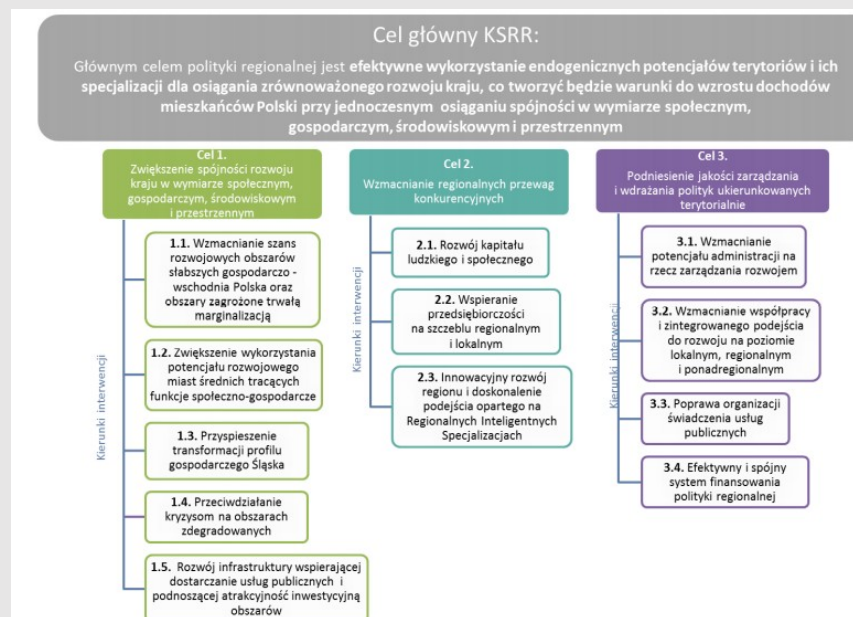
Cel główny KSRR:

Głównym celem polityki regionalnej jest efektywne wykorzystanie endogenicznych potencjałów terytoriów i ich specjalizacji dla osiągania zrównoważonego rozwoju kraju, co tworzyć będzie warunki do wzrostu dochodów mieszkańców Polski przy jednoczesnym osiąganiu spójności w wymiarze społecznym, gospodarczym, środowiskowym i przestrzennym

Cel 1.
Zwiększenie spójności rozwoju kraju w wymiarze społecznym, gospodarczym, środowiskowym i przestrzennym

Kierunki interwencji

1.1. Wzmacnianie szans rozwojowych obszarów słabszych gospodarczo - wschodnia Polska oraz obszary zagrożone trwałą marginalizacją

1.2. Zwiększenie wykorzystania potencjału rozwojowego miast średnich tracących funkcje społeczno-gospodarcze

1.3. Przyspieszenie transformacji profilu gospodarczego Śląska

1.4. Przeciwdziałanie kryzysom na obszarach zdegradowanych

1.5. Rozwój infrastruktury wspierającej dostarczanie usług publicznych i podnoszącej atrakcyjność inwestycyjną obszarów

Cel 2.
Wzmacnianie regionalnych przewag konkurencyjnych

Kierunki interwencji

2.1. Rozwój kapitału ludzkiego i społecznego

2.2. Wspieranie przedsiębiorczości na szczeblu regionalnym i lokalnym

2.3. Innowacyjny rozwój regionu i doskonalenie podejścia opartego na Regionalnych Inteligentnych Specjalizacjach

Cel 3.
Podniesienie jakości zarządzania i wdrażania polityk ukierunkowanych terytorialnie

Kierunki interwencji

3.1. Wzmacnianie potencjału administracji na rzecz zarządzania rozwojem

3.2. Wzmacnianie współpracy i zintegrowanego podejścia do rozwoju na poziomie lokalnym, regionalnym i ponadregionalnym

3.3. Poprawa organizacji świadczenia usług publicznych

3.4. Efektywny i spójny system finansowania polityki regionalnej